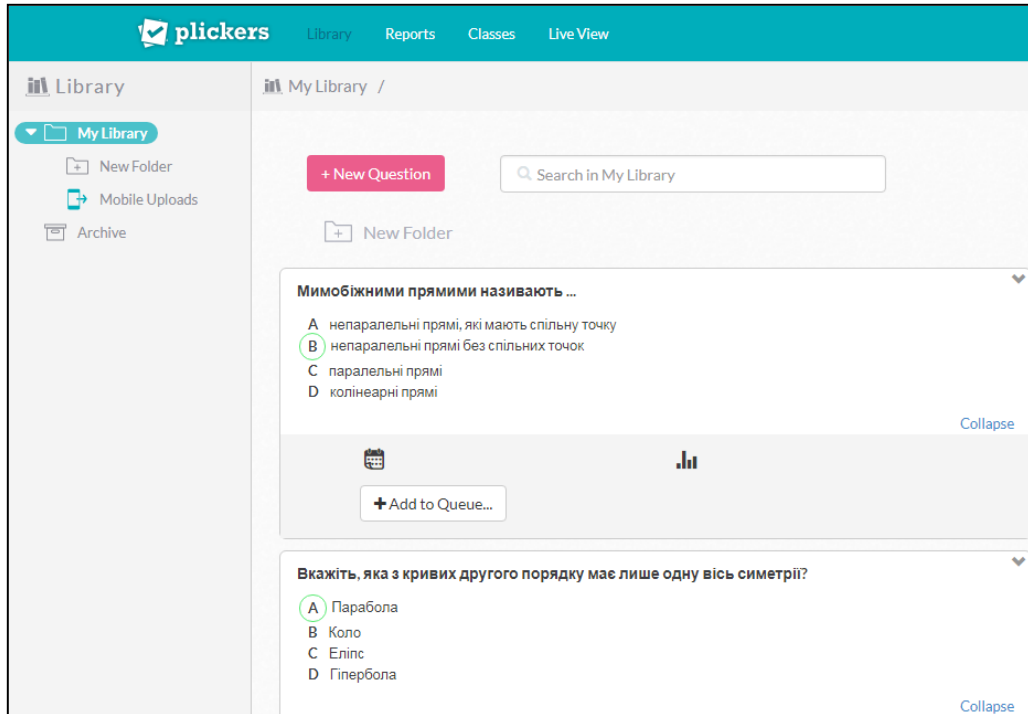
plickers Library Reports Classes Live View

Library

My Library

New Folder

Mobile Uploads

Archive

My Library /

+ New Question

Search in My Library

New Folder

Мимобіжними прямими називають ...

A непаралельні прямі, які мають спільну точку
B непаралельні прямі без спільних точок
C паралельні прямі
D колінеарні прямі

Collapse

Add to Queue...

Вкажіть, яка з кривих другого порядку має лише одну вісь симетрії?

A Парабола
B Коло
C Еліпс
D Гіпербола

Collapse